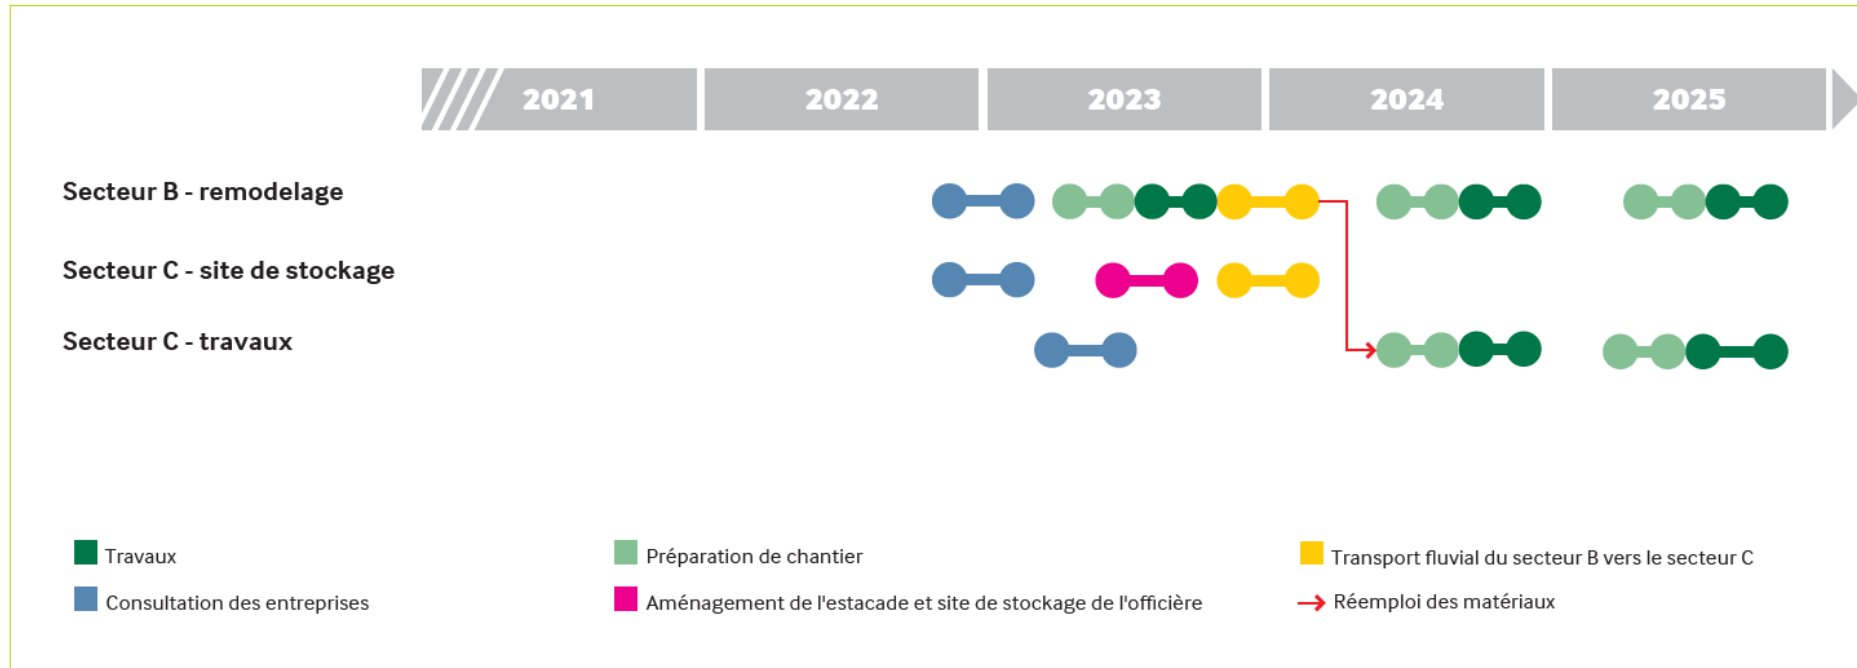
2021 2022 2023 2024 2025

Secteur B - remodelage

Secteur C - site de stockage

Secteur C - travaux

Travaux

Consultation des entreprises

Préparation de chantier

Aménagement de l'estacade et site de stockage de l'officière

Transport fluvial du secteur B vers le secteur C

Réemploi des matériaux